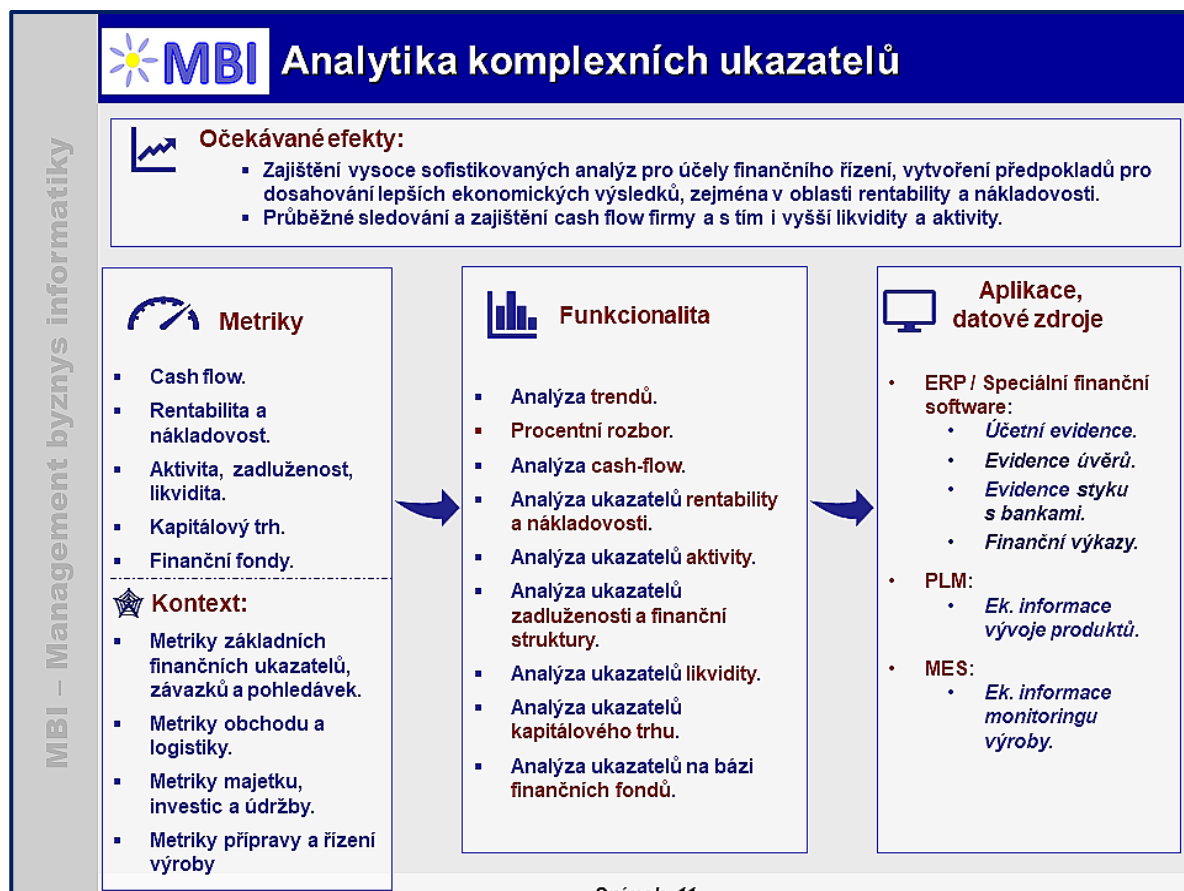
MBI – Management byznys informatiky

MBI Analytika komplexních ukazatelů

Očekávané efekty:
▪ Zajištění vysoce sofistikovaných analýz pro účely finančního řízení, vytvoření předpokladů pro dosahování lepších ekonomických výsledků, zejména v oblasti rentability a nákladovosti.
▪ Průběžné sledování a zajištění cash flow firmy a s tím i vyšší likvidity a aktivity.

Metriky
▪ Cash flow.
▪ Rentabilita a nákladovost.
▪ Aktivita, zadluženost, likvidita.
▪ Kapitálový trh.
▪ Finanční fondy.

Kontext:
▪ Metriky základních finančních ukazatelů, závazků a pohledávek.
▪ Metriky obchodu a logistiky.
▪ Metriky majetku, investic a údržby.
▪ Metriky přípravy a řízení výroby

Funkcionalita
▪ Analýza trendů.
▪ Procentní rozbor.
▪ Analýza cash-flow.
▪ Analýza ukazatelů rentability a nákladovosti.
▪ Analýza ukazatelů aktivity.
▪ Analýza ukazatelů zadluženosti a finanční struktury.
▪ Analýza ukazatelů likvidity.
▪ Analýza ukazatelů kapitálového trhu.
▪ Analýza ukazatelů na bázi finančních fondů.

Aplikace, datové zdroje
• ERP / Speciální finanční software:
• Účetní evidence.
• Evidence úvěrů.
• Evidence styku s bankami.
• Finanční výkazy.
• PLM:
• Ek. informace vývoje produktů.
• MES:
• Ek. informace monitoringu výroby.

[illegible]